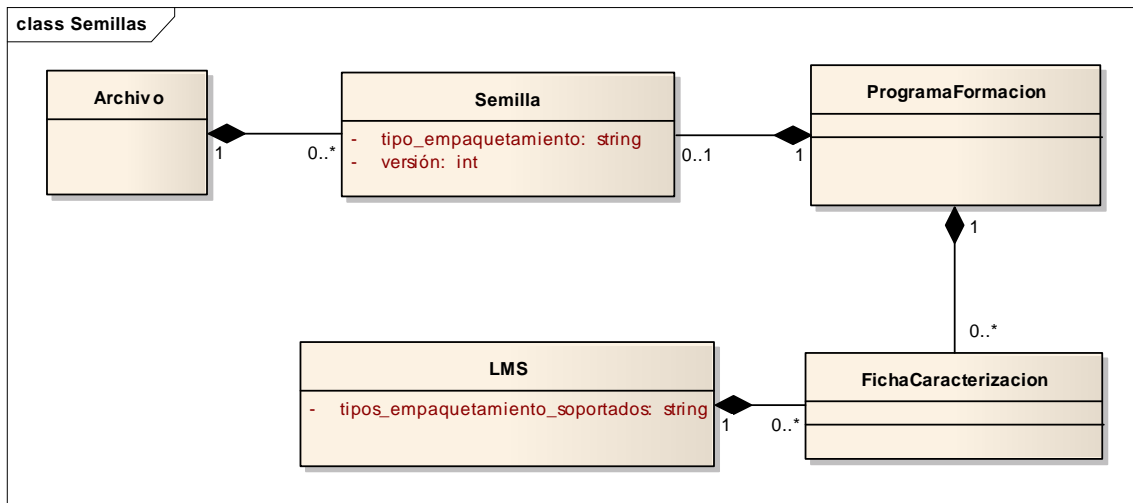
class Semillas

Archivo

1

0..*

Semilla

- tipo_empaquetamiento: string
- versión: int

0..1

1

ProgramaFormacion

1

0..*

LMS

- tipos_empaquetamiento_soportados: string

1

0..*

FichaCaracterizacion